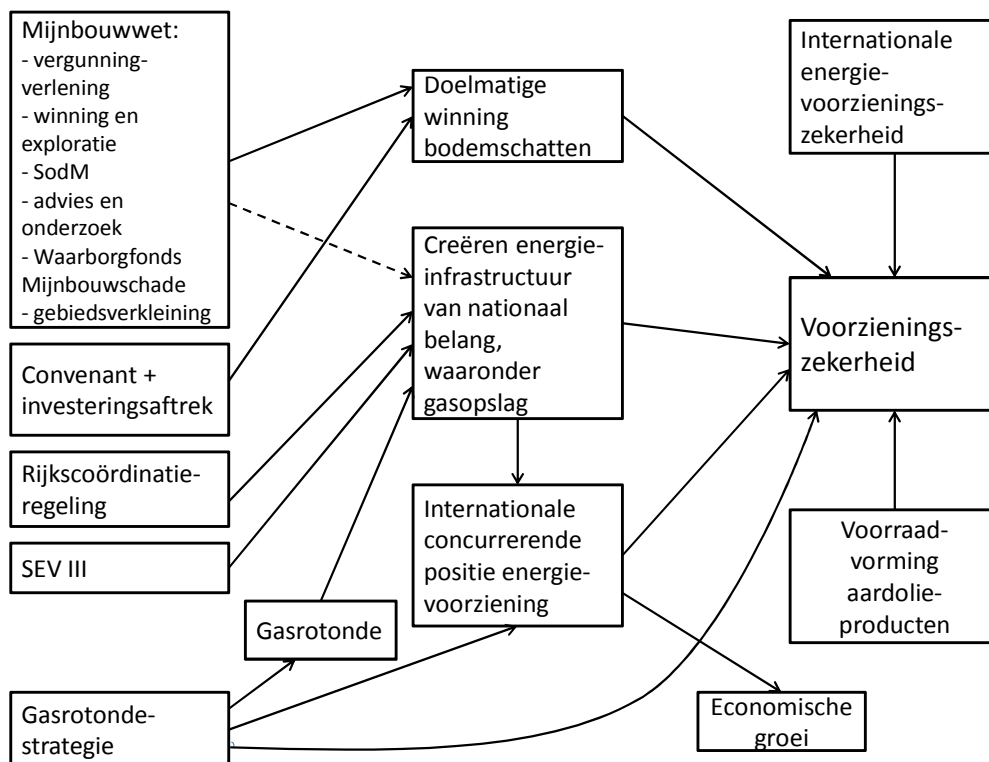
Mijnbouwwet:
- vergunningverlening
- winning en exploratie
- SodM
- advies en onderzoek
- Waarborgfonds Mijnbouwschade
- gebiedsverkleining

Convenant + investeringsaftrek

Rijkscoördinatieregeling

SEV III

Gasrotonde

Gasrotondestrategie

Doelmatige winning bodemschatten

Creëren energieinfrastructuur van nationaal belang, waaronder gasopslag

Internationale concurrerende positie energievoorziening

Internationale energievoorzieningszekerheid

Voorzieningszekerheid

Voorraadvorming aardolieproducten

Economische groei